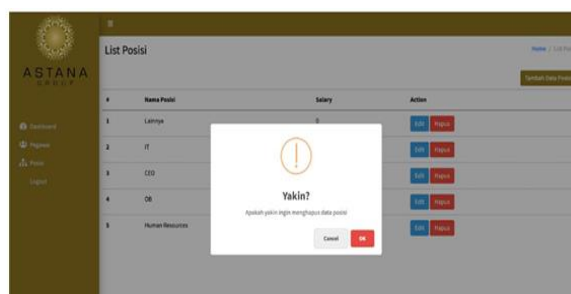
ASTANA
GROUP

Dashboard
Pegawai
Posisi
Logout

List Posisi

Home / List Po

Tambah Data Posisi

| # | Nama Posisi | Salary | Action |
|---|---|---|---|
| 1 | Lainnya | 0 | Edit Hapus |
| 2 | IT | | Edit Hapus |
| 3 | CEO | | Edit Hapus |
| 4 | OB | | Edit Hapus |
| 5 | Human Resources | | Edit Hapus |

!

Yakin?

Apakah yakin ingin menghapus data posisi

Cancel OK